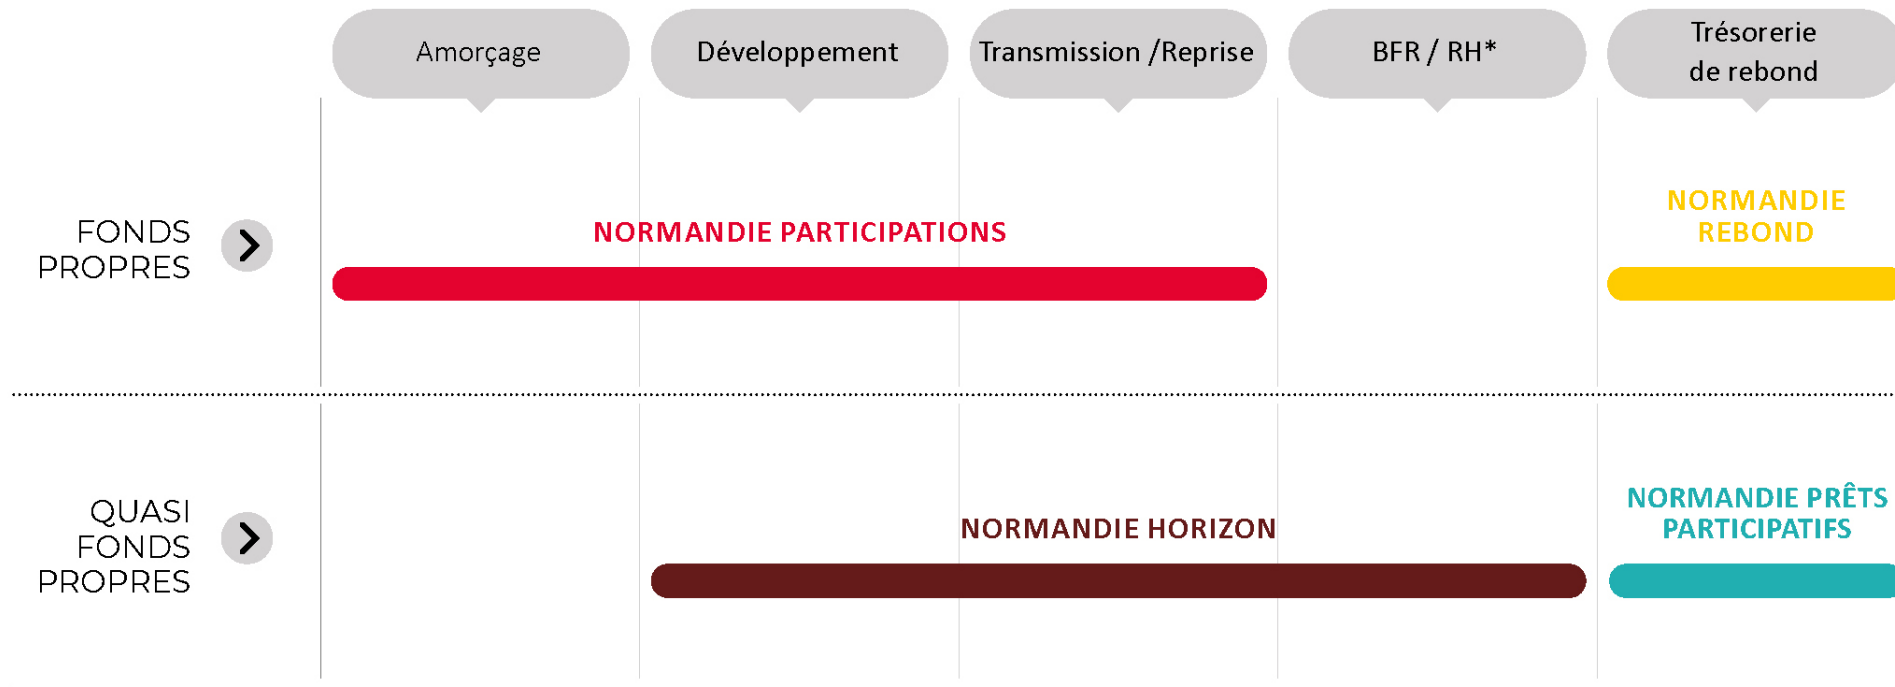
| | Amorçage | Développement | Transmission /Reprise | BFR / RH* | Trésorerie de rebond |
|---|---|---|---|---|---|
| FONDS PROPRES | NORMANDIE PARTICIPATIONS | | | | NORMANDIE REBOND |
| QUASI FONDS PROPRES | | NORMANDIE HORIZON | | | NORMANDIE PRÊTS PARTICIPATIFS |